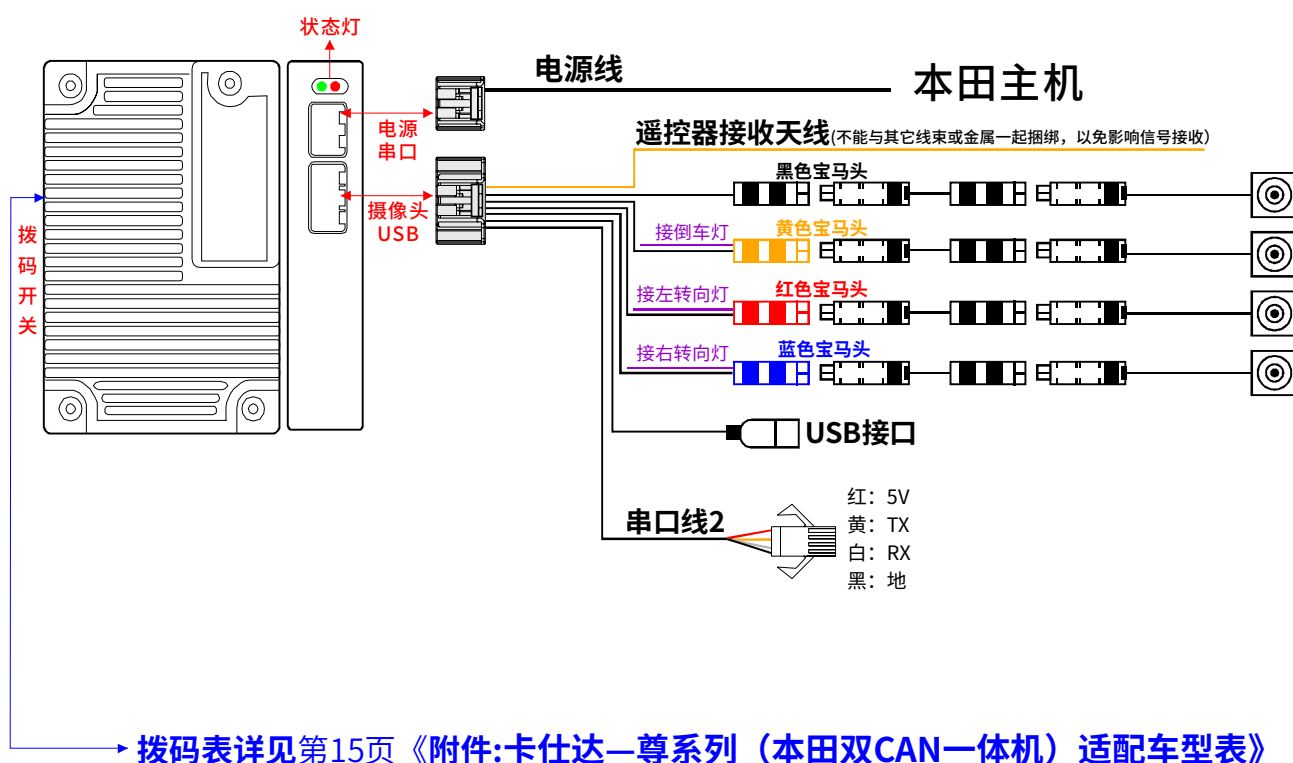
状态灯

电源线

本田主机

电源
串口

遥控器接收天线(不能与其它线束或金属一起捆绑，以免影响信号接收)

摄像头
USB

黑色宝马头

接倒车灯

黄色宝马头

接左转向灯

红色宝马头

接右转向灯

蓝色宝马头

拨
码
开
关

USB接口

串口线2

红：5V
黄：TX
白：RX
黑：地

拨码表详见第15页《附件:卡仕达—尊系列（本田双CAN一体机）适配车型表》